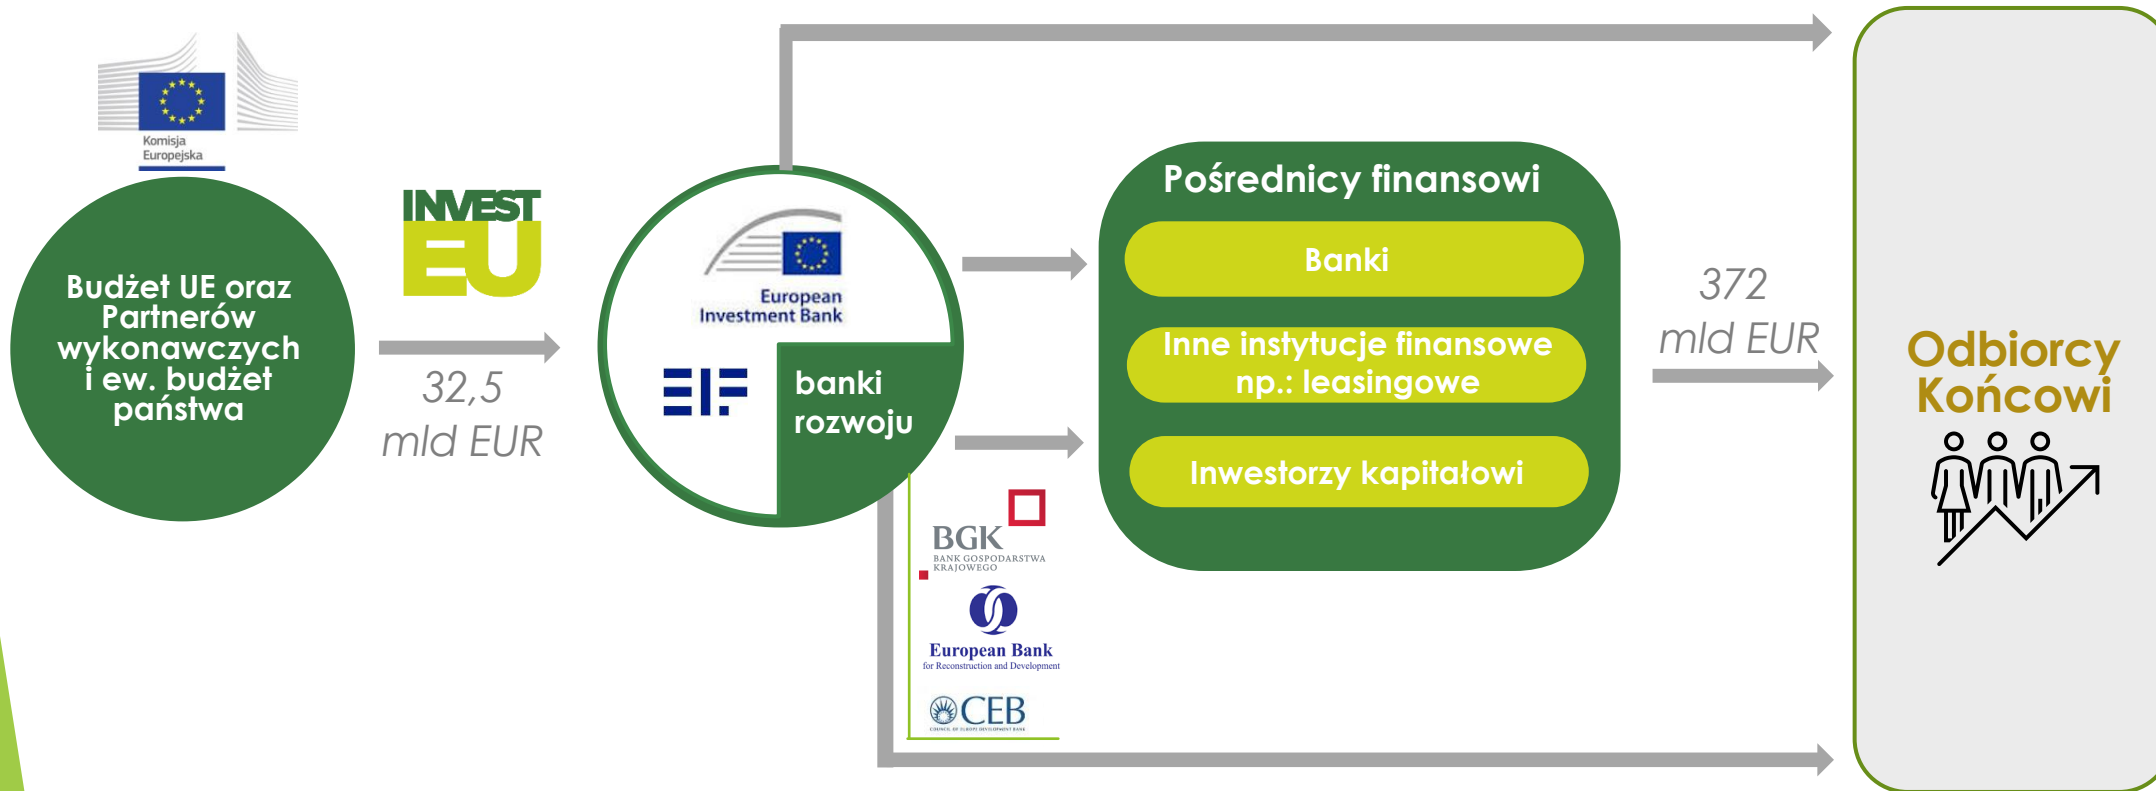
Komisja Europejska

Budżet UE oraz Partnerów wykonawczych i ew. budżet państwa

INVEST EU

32,5 mld EUR

European Investment Bank

EIF

banki rozwoju

BGK
BANK GOSPODARSTWA KRAJOWEGO

European Bank
for Reconstruction and Development

CEB
COUNCIL OF EUROPE DEVELOPMENT BANK

Pośrednicy finansowi

Banki

Inne instytucje finansowe np.: leasingowe

Inwestorzy kapitałowi

372 mld EUR

Odbiorcy Końcowi